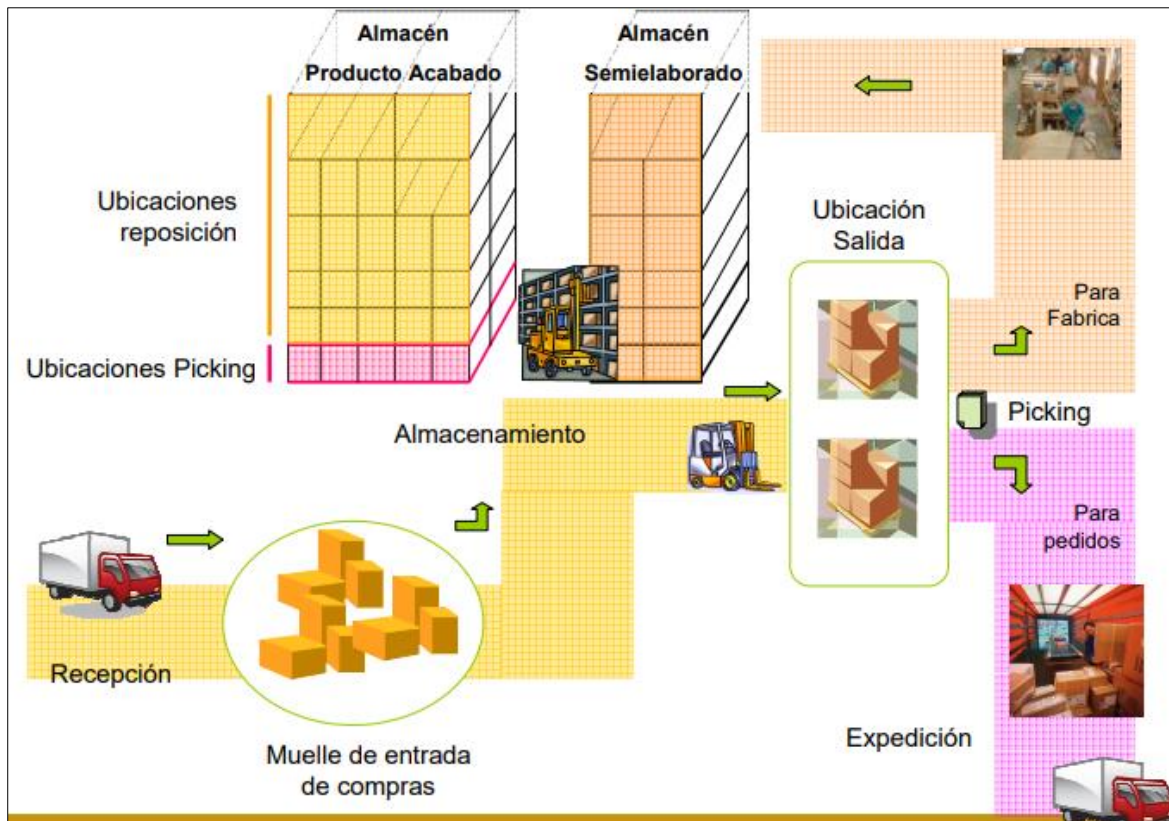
Almacén

Producto Acabado

Almacén

Semielaborado

Ubicaciones reposición

Ubicaciones Picking

Ubicación Salida

Para Fabrica

Picking

Almacenamiento

Para pedidos

Recepción

Muelle de entrada de compras

Expedición